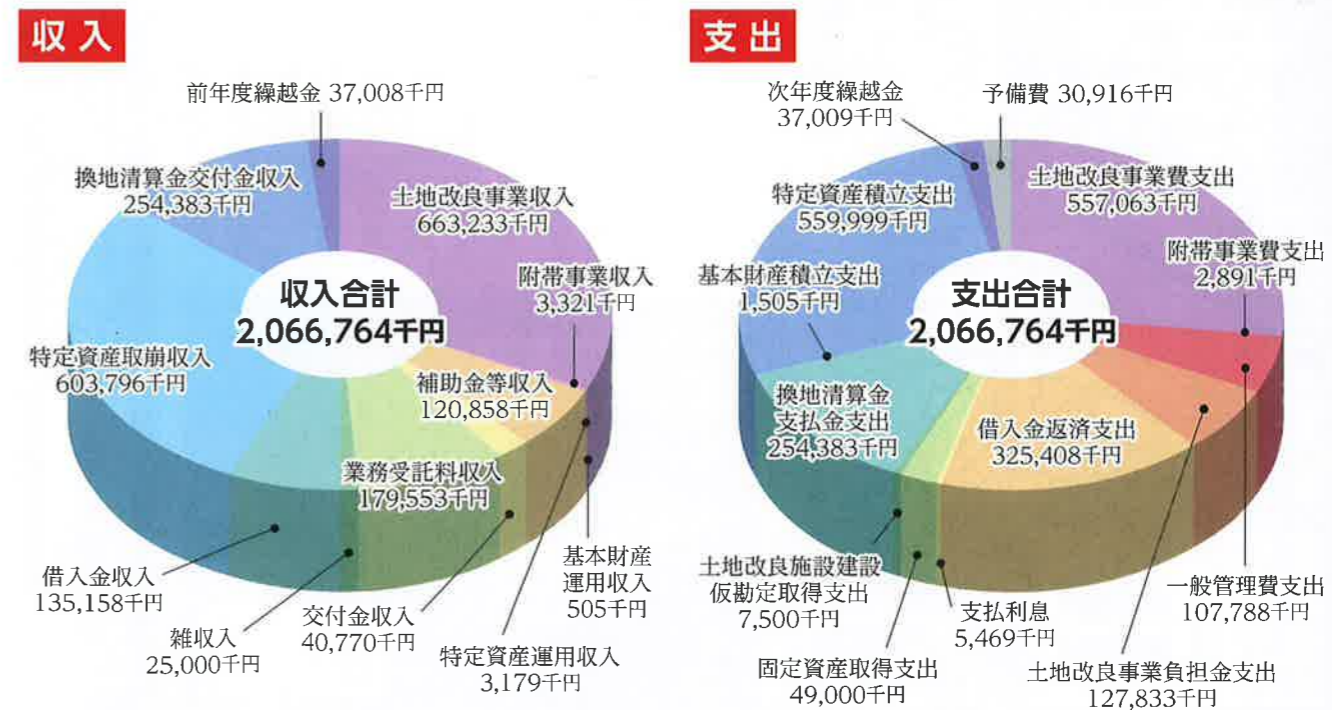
収入

前年度繰越金 37,008千円

換地清算金交付金収入 254,383千円

土地改良事業収入 663,233千円

附帯事業収入 3,321千円

収入合計 2,066,764千円

特定資産取崩収入 603,796千円

補助金等収入 120,858千円

業務受託料収入 179,553千円

基本財産運用収入 505千円

借入金収入 135,158千円

雑収入 25,000千円

交付金収入 40,770千円

特定資産運用収入 3,179千円

支出

次年度繰越金 37,009千円

予備費 30,916千円

特定資産積立支出 559,999千円

土地改良事業費支出 557,063千円

附帯事業費支出 2,891千円

基本財産積立支出 1,505千円

支出合計 2,066,764千円

換地清算金支払金支出 254,383千円

借入金返済支出 325,408千円

土地改良施設建設仮勘定取得支出 7,500千円

支払利息 5,469千円

一般管理費支出 107,788千円

固定資産取得支出 49,000千円

土地改良事業負担金支出 127,833千円